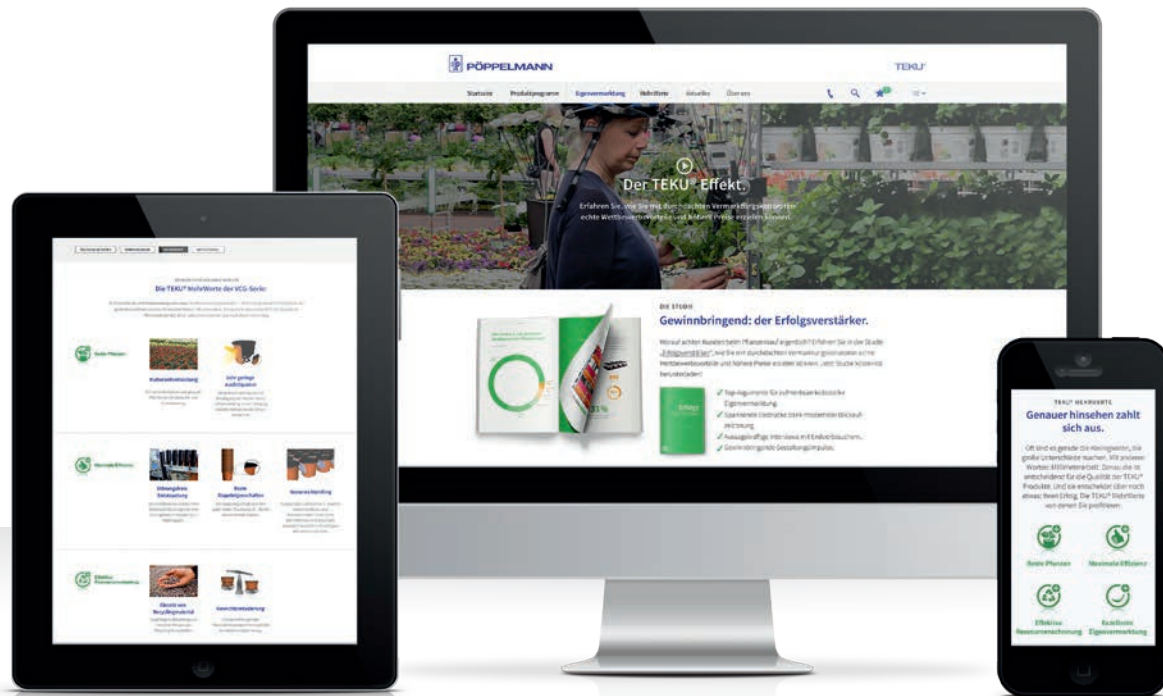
PÖPPELMANN

TEKU®

Startseite Produktprogramm Eigenvermarktung Mehrwerte Aktuelles Über uns

Der TEKU® Effekt.

Erfahren Sie, wie Sie mit durchdachten Vermarktungskonzepten echte Wettbewerbsvorteile und höhere Preise erzielen können.

DIE STUDIE

Gewinnbringend: der Erfolgsverstärker.

Worauf achten Kunden beim Pflanzenkauf eigentlich? Erfahren Sie in der Studie „Erfolgsverstärker", wie Sie mit durchdachten Vermarktungskonzepten echte Wettbewerbsvorteile und höhere Preise erzielen können. Jetzt Studie kostenlos herunterladen!

Top-Argumente für zufriedenstellende Eigenvermarktung

Spannende Eindrücke durch modernste Blickaufzeichnung

Aussagekräftige Interviews mit Endverbrauchern

Gewinnbringende Gestaltungsimpulse

Die TEKU® MehrWerte der VCG-Serie

Gute Pflanzen

Kulturenthaltung

Sehr geringe Ausfallquoten

Maximale Effizienz

Stapelbarkeit

Beste Eigenschaften

Bewässerung

Effektive Ressourcenschonung

Recyclingmaterial

Gewichtsreduzierung

TEKU® MEHRWERTE

Genauer hinsehen zahlt sich aus.

Oft sind es gerade die Kleinigkeiten, die große Unterschiede machen. Mit anderen Worten: Millimeterarbeit. Genau die ist entscheidend für die Qualität der TEKU® Produkte. Und sie entscheidet über noch etwas: Ihren Erfolg. Die TEKU® MehrWerte von denen Sie profitieren:

Gute Pflanzen

Maximale Effizienz

Effektive Ressourcenschonung

Exzellente Eigenvermarktung